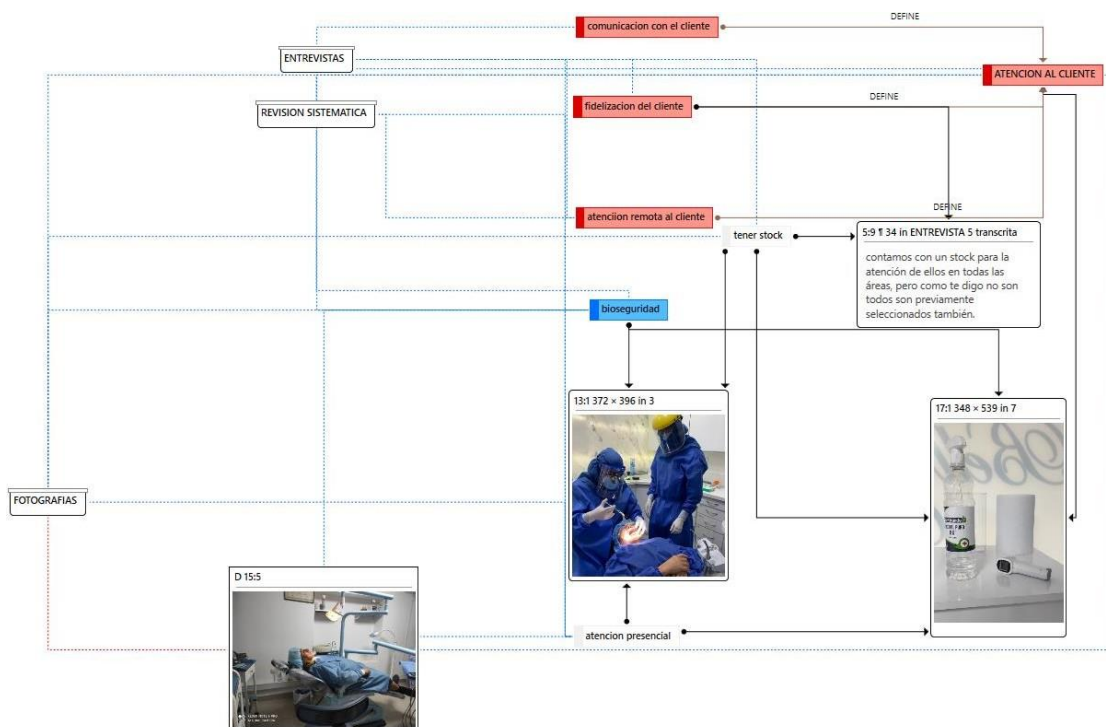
comunicacion con el cliente

DEFINE

ENTREVISTAS

ATENCION AL CLIENTE

DEFINE

fidelizacion del cliente

REVISION SISTEMATICA

DEFINE

atenciion remota al cliente

tener stock

5:9 ¶ 34 in ENTREVISTA 5 transcrita

contamos con un stock para la atención de ellos en todas las áreas, pero como te digo no son todos son previamente seleccionados también.

bioseguridad

13:1 372 × 396 in 3

17:1 348 × 539 in 7

FOTOGRAFIAS

D 15:5

atencion presencial